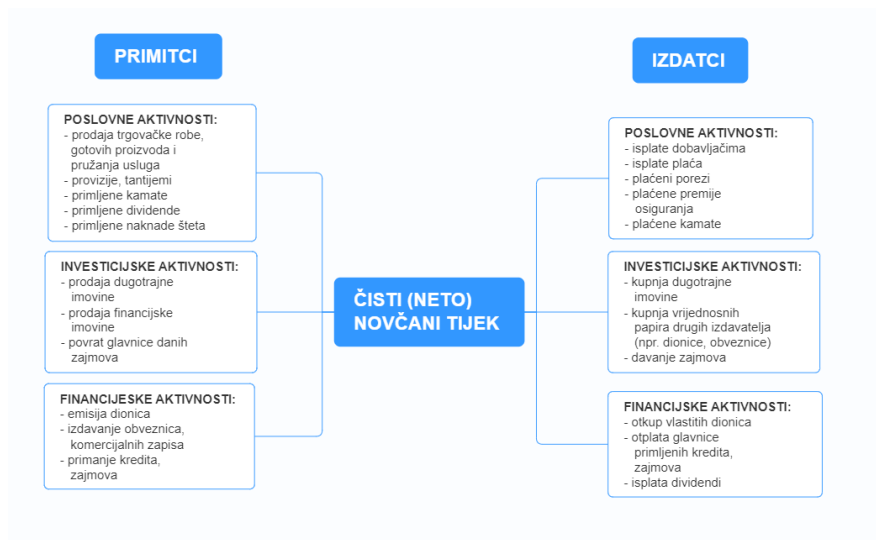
PRIMITCI

POSLOVNE AKTIVNOSTI:
- prodaja trgovačke robe, gotovih proizvoda i pružanja usluga
- provizije, tantijemi
- primljene kamate
- primljene dividende
- primljene naknade šteta

INVESTICIJSKE AKTIVNOSTI:
- prodaja dugotrajne imovine
- prodaja financijske imovine
- povrat glavnice danih zajmova

FINANCIJESKE AKTIVNOSTI:
- emisija dionica
- izdavanje obveznica, komercijalnih zapisa
- primanje kredita, zajmova

ČISTI (NETO) NOVČANI TIJEK

IZDATCI

POSLOVNE AKTIVNOSTI:
- isplate dobavljačima
- isplate plaća
- plaćeni porezi
- plaćene premije osiguranja
- plaćene kamate

INVESTICIJSKE AKTIVNOSTI:
- kupnja dugotrajne imovine
- kupnja vrijednosnih papira drugih izdavatelja (npr. dionice, obveznice)
- davanje zajmova

FINANCIJSKE AKTIVNOSTI:
- otkup vlastitih dionica
- otplata glavnice primljenih kredita, zajmova
- isplata dividendi